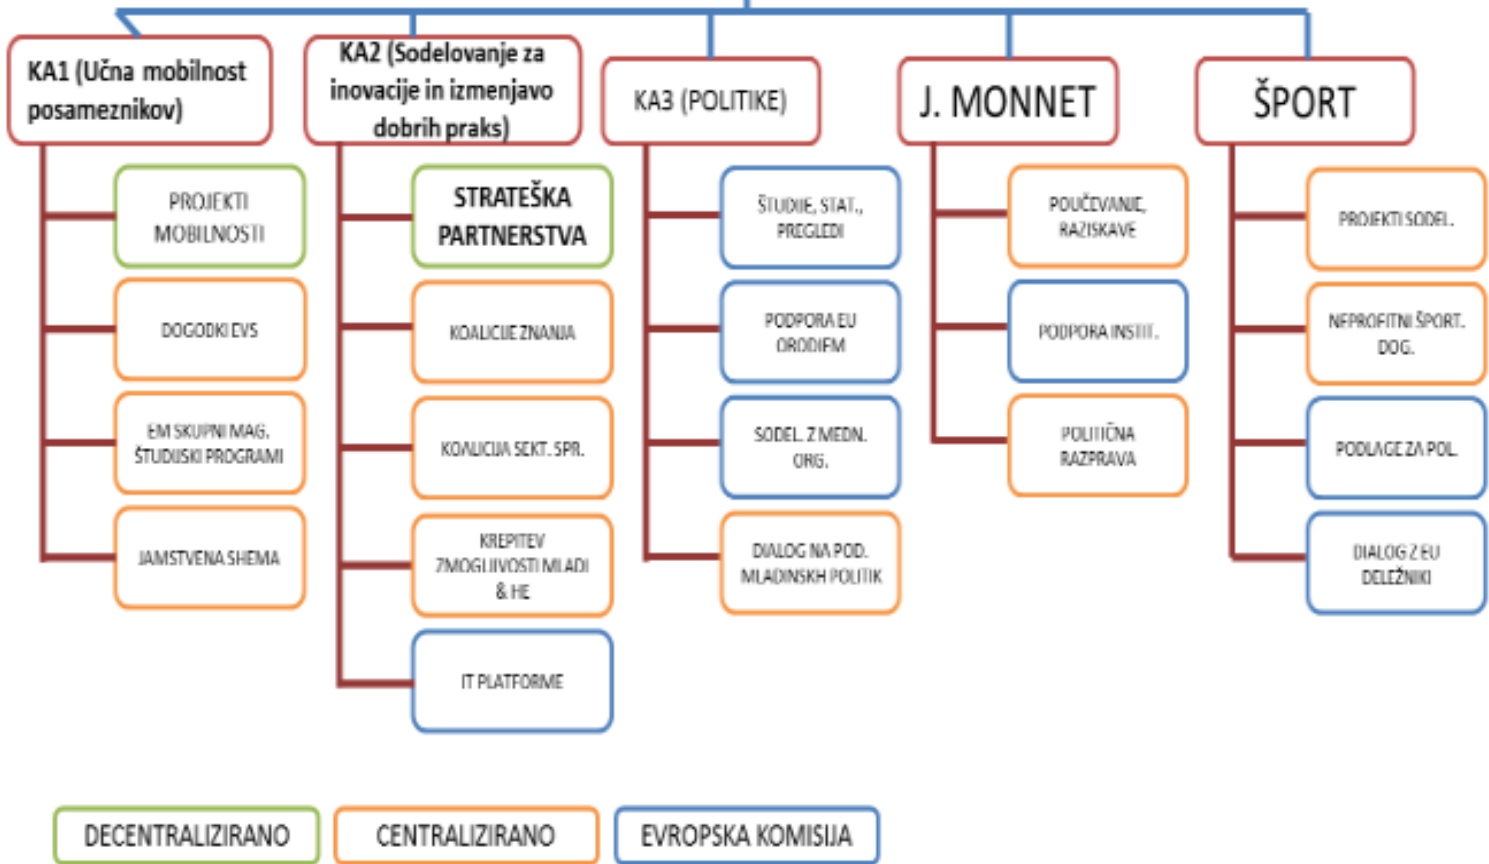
KA1 (Učna mobilnost posameznikov)

PROJEKTI MOBILNOSTI

DOGODKI EVS

EM SKUPNI MAG. ŠTUDIJSKI PROGRAMI

JAMSTVENA SHEMA

KA2 (Sodelovanje za inovacije in izmenjavo dobrih praks)

STRATEŠKA PARTNERSTVA

KOALICIJE ZNANJA

KOALICIJA SEKT. SPR.

KREPITEV ZMOGLJIVOSTI MLADI & HE

IT PLATFORME

KA3 (POLITIKE)

ŠTUDIJE, STAT., PREGLEDI

PODPORA EU ORODJEM

SODEL. Z MEDN. ORG.

DIALOG NA POD. MLADINSKIH POLITIK

J. MONNET

POUČEVANJE, RAZISKAVE

PODPORA INSTIT.

POLITIČNA RAZPRAVA

ŠPORT

PROJEKTI SODEL.

NEPROFITNI ŠPORT. DOG.

PODLAGE ZA POL.

DIALOG Z EU DELEŽNIKI

DECENTRALIZIRANO

CENTRALIZIRANO

EVROPSKA KOMISIJA